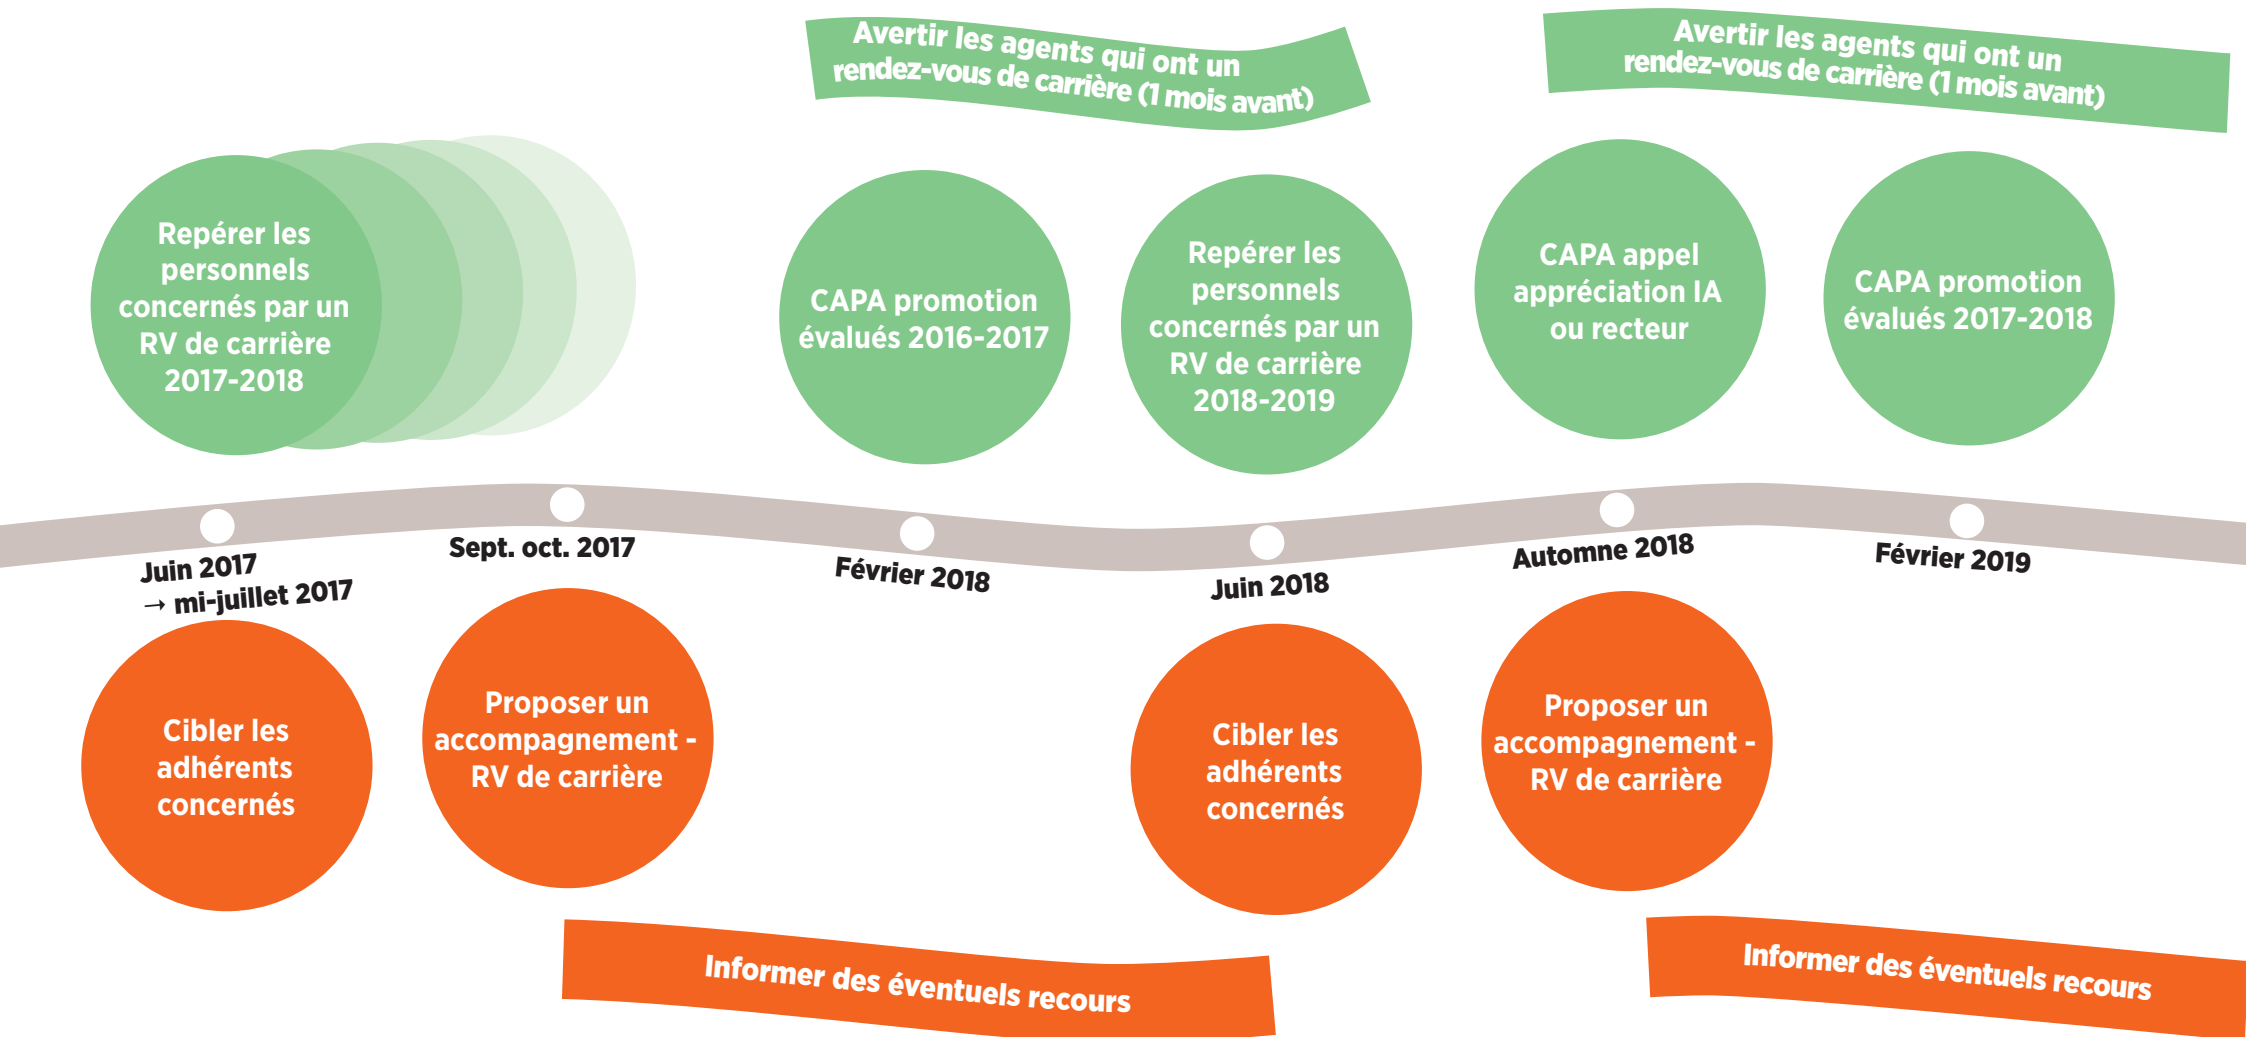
Avertir les agents qui ont un rendez-vous de carrière (1 mois avant)

Avertir les agents qui ont un rendez-vous de carrière (1 mois avant)

Repérer les personnels concernés par un RV de carrière 2017-2018

CAPA promotion évalués 2016-2017

Repérer les personnels concernés par un RV de carrière 2018-2019

CAPA appel appréciation IA ou recteur

CAPA promotion évalués 2017-2018

Juin 2017 → mi-juillet 2017

Sept. oct. 2017

Février 2018

Juin 2018

Automne 2018

Février 2019

Cibler les adhérents concernés

Proposer un accompagnement - RV de carrière

Cibler les adhérents concernés

Proposer un accompagnement - RV de carrière

Informer des éventuels recours

Informer des éventuels recours